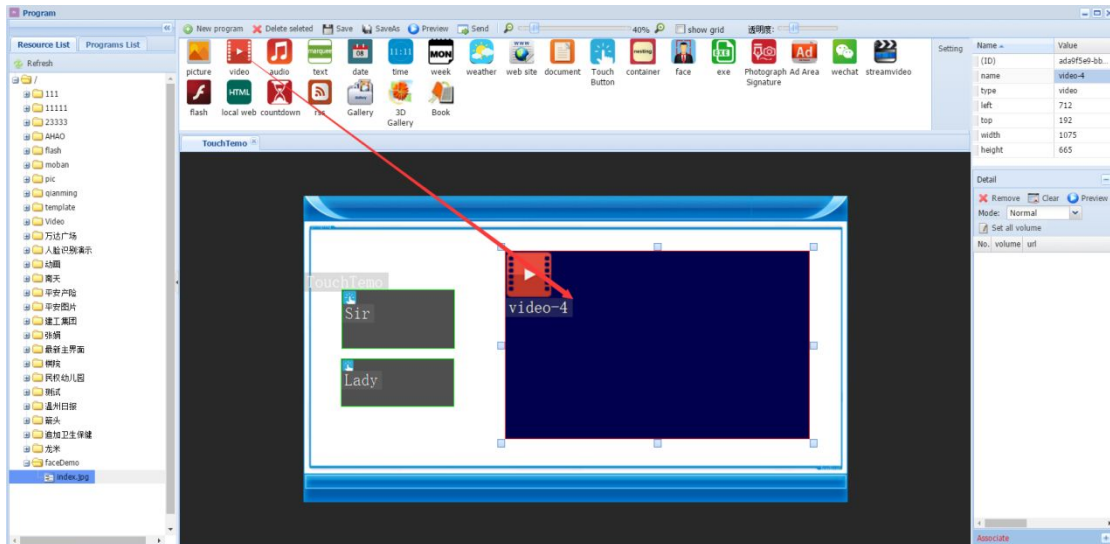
Program

Resource List | Programs List

Refresh

/
111
11111
23333
AHAO
flash
moban
pic
qianming
template
Video
万达广场
人脸识别演示
动画
周天
平安户险
平安图片
建工集团
张娟
最新主界面
柳枝
民权幼儿园
测试
温州日报
箭头
追加卫生保健
龙米
faceDemo
index.jpg

New program | Delete selected | Save | SaveAs | Preview | Send | 40% | show grid | 透明度:

picture | video | audio | text | date | time | week | weather | web site | document | Touch Button | container | face | exe | Photograph Signature | Ad Area | wechat | streamvideo

flash | local web | countdown | rss | Gallery | 3D Gallery | Book

Setting

TouchTemo

TouchTemo

Sir

Lady

video-4

| Name | Value |
|---|---|
| (ID) | ada9f5e9-bb... |
| name | video-4 |
| type | video |
| left | 712 |
| top | 192 |
| width | 1075 |
| height | 665 |

Detail

Remove | Clear | Preview

Mode: Normal

Set all volume

No. | volume | url

Associate